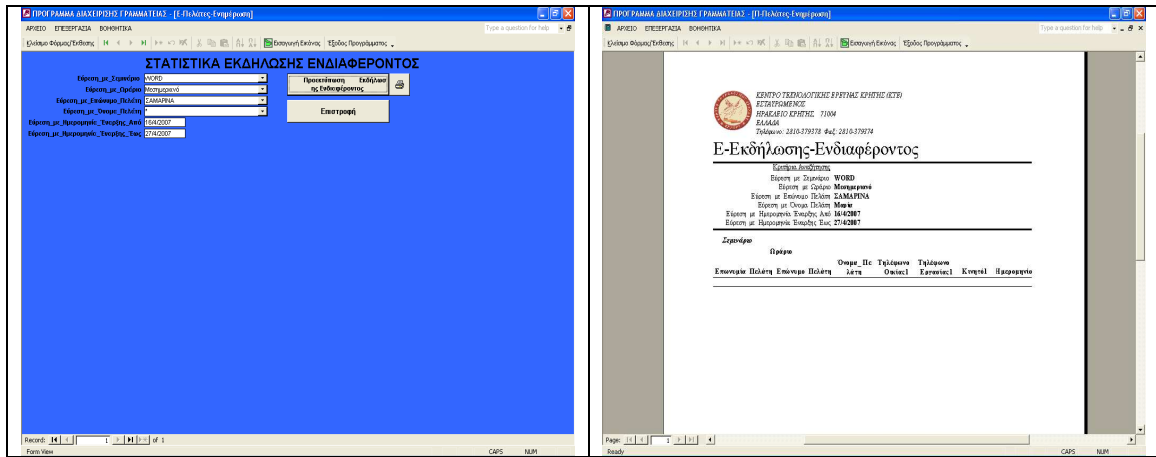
ΠΡΟΓΡΑΜΜΑ ΔΙΑΧΕΙΡΙΣΗΣ ΓΡΑΜΜΑΤΕΙΑΣ - [Ε-Πελάτες-Ενημέρωση]

ΑΡΧΕΙΟ ΕΠΕΞΕΡΓΑΣΙΑ ΒΟΗΘΗΤΙΚΑ

Type a question for help

Κλείσιμο Φόρμας/Έκθεσης Εισαγωγή Εικόνας Έξοδος Προγράμματος

ΣΤΑΤΙΣΤΙΚΑ ΕΚΔΗΛΩΣΗΣ ΕΝΔΙΑΦΕΡΟΝΤΟΣ

Εύρεση_με_Σεμινάριο WORD

Εύρεση_με_Ωράριο Μεσημεριανό

Εύρεση_με_Επώνυμο_Πελάτη ΣΑΜΑΡΙΝΑ

Εύρεση_με_Ονομα_Πελάτη *

Εύρεση_με_Ημερομηνία_Έναρξης_Από 16/4/2007

Εύρεση_με_Ημερομηνία_Έναρξης_Έως 27/4/2007

Προεπισκόπηση Εκδήλωσης Ενδιαφέροντος

Επιστροφή

Record: 1 of 1

Form View CAPS NUM

ΠΡΟΓΡΑΜΜΑ ΔΙΑΧΕΙΡΙΣΗΣ ΓΡΑΜΜΑΤΕΙΑΣ - [Π-Πελάτες-Ενημέρωση]

ΑΡΧΕΙΟ ΕΠΕΞΕΡΓΑΣΙΑ ΒΟΗΘΗΤΙΚΑ

Type a question for help

Κλείσιμο Φόρμας/Έκθεσης Εισαγωγή Εικόνας Έξοδος Προγράμματος

ΚΕΝΤΡΟ ΤΕΧΝΟΛΟΓΙΚΗΣ ΕΡΕΥΝΑΣ ΚΡΗΤΗΣ (ΚΤΕ)
ΕΣΤΑΥΡΩΜΕΝΟΣ
ΗΡΑΚΛΕΙΟ ΚΡΗΤΗΣ 71004
ΕΛΛΑΔΑ
Τηλέφωνο: 2810-379378 Φαξ: 2810-379374

Ε-Εκδήλωσης-Ενδιαφέροντος

Κριτήρια Αναζήτησης

Εύρεση με Σεμινάριο WORD
Εύρεση με Ωράριο Μεσημεριανό
Εύρεση με Επώνυμο Πελάτη ΣΑΜΑΡΙΝΑ
Εύρεση με Ονομα Πελάτη Μαρία
Εύρεση με Ημερομηνία Έναρξης Από 16/4/2007
Εύρεση με Ημερομηνία Έναρξης Έως 27/4/2007

Σεμινάριο

Ωράριο

| Επωνυμία Πελάτη | Επώνυμο Πελάτη | Όνομα_Πελάτη | Τηλέφωνο Οικίας1 | Τηλέφωνο Εργασίας1 | Κινητό1 | Ημερομηνία |
|---|---|---|---|---|---|---|

Page: 1

Ready CAPS NUM